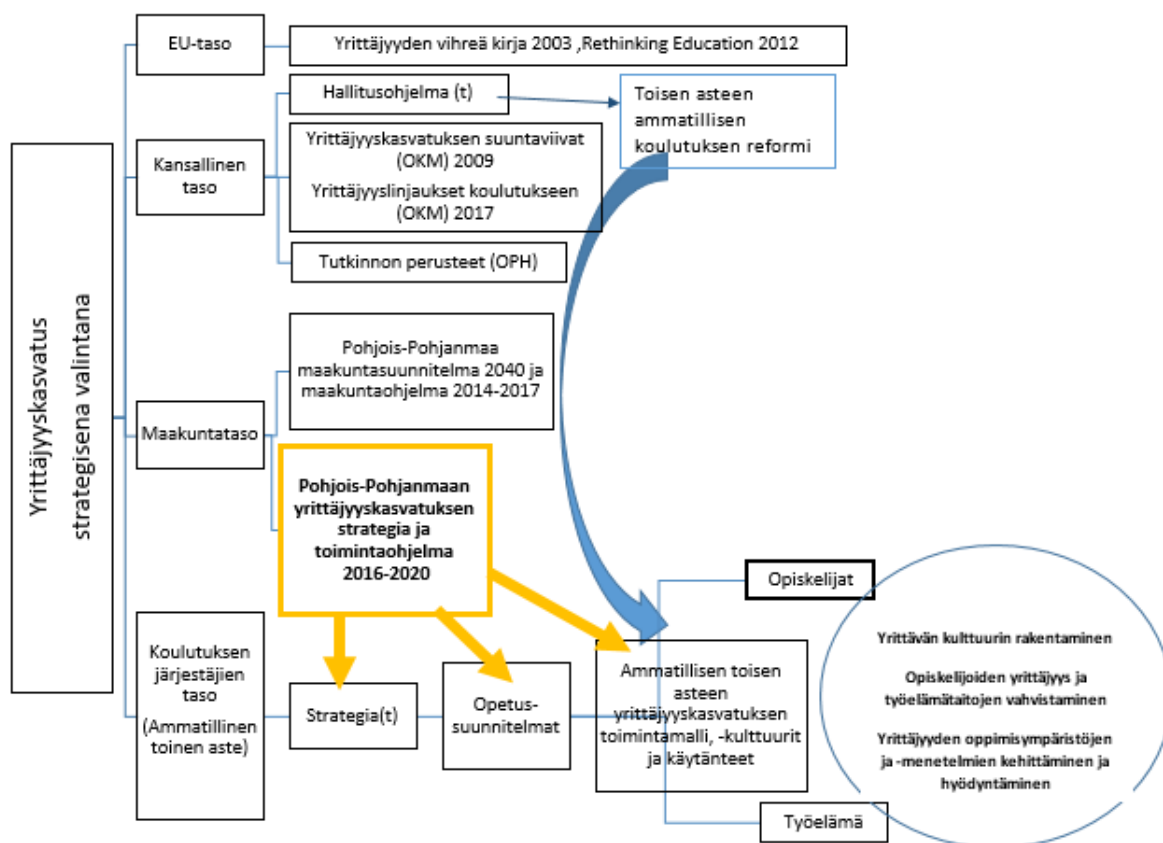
Yrittäjyyskasvatus strategisena valintana

EU-taso

Yrittäjyyden vihreä kirja 2003 ,Rethinking Education 2012

Kansallinen taso

Hallitusohjelma (t)

Toisen asteen ammatillisen koulutuksen reformi

Yrittäjyyskasvatuksen suuntaviivat (OKM) 2009

Yrittäjyyslinjaukset koulutukseen (OKM) 2017

Tutkinnon perusteet (OPH)

Maakuntataso

Pohjois-Pohjanmaa maakuntasuunnitelma 2040 ja maakuntaohjelma 2014-2017

Pohjois-Pohjanmaan yrittäjyyskasvatuksen strategia ja toimintaohjelma 2016-2020

Koulutuksen järjestäjien taso (Ammatillinen toinen aste)

Strategia(t)

Opetus-suunnitelmat

Ammatillisen toisen asteen yrittäjyyskasvatuksen toimintamalli, -kulttuurit ja käytänteet

Opiskelijat

Työelämä

Yrittävän kulttuurin rakentaminen

Opiskelijoiden yrittäjyys ja työelämätaitojen vahvistaminen

Yrittäjyyden oppimisympäristöjen ja -menetelmien kehittäminen ja hyödyntäminen